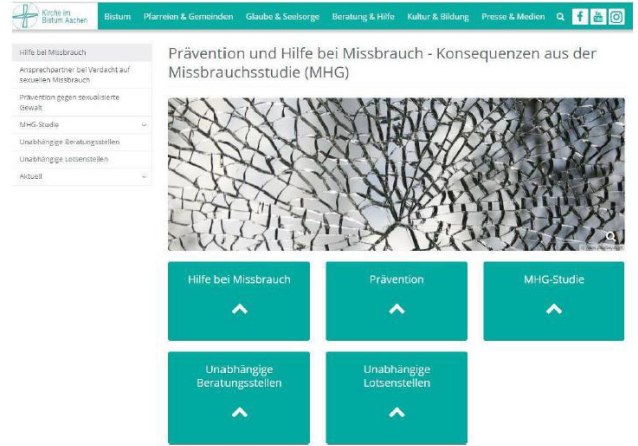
Kirche im Bistum Aachen

Bistum | Pfarreien & Gemeinden | Glaube & Seelsorge | Beratung & Hilfe | Kultur & Bildung | Presse & Medien

Hilfe bei Missbrauch
Ansprechpartner bei Verdacht auf sexuellen Missbrauch
Prävention gegen sexualisierte Gewalt
MHG-Studie
Unabhängige Beratungsstellen
Unabhängige Lotsenstellen
Aktuell

Prävention und Hilfe bei Missbrauch - Konsequenzen aus der Missbrauchsstudie (MHG)

Hilfe bei Missbrauch

Prävention

MHG-Studie

Unabhängige Beratungsstellen

Unabhängige Lotsenstellen